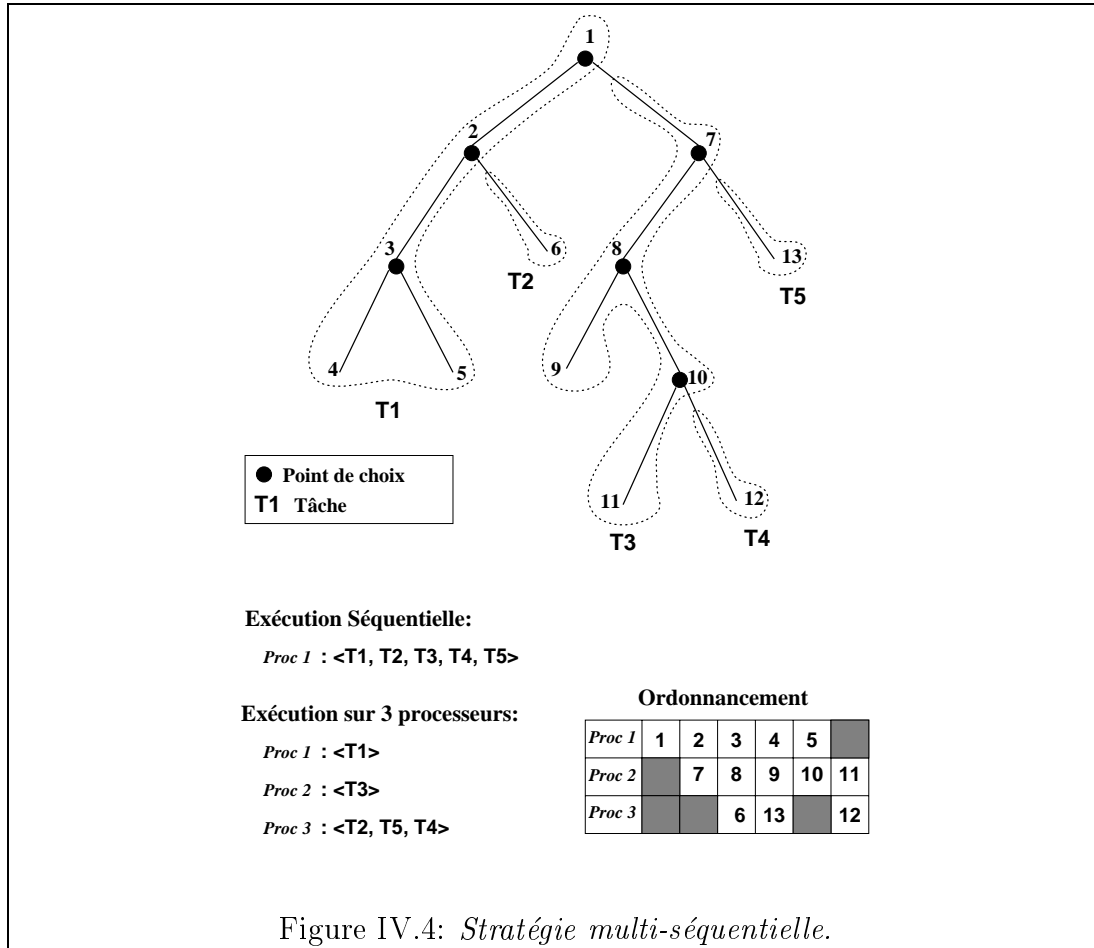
1
2
7
3
6
8
13
T2
T5
4
5
9
10
T1
Point de choix
T1 Tâche
11
12
T3
T4

Exécution Séquentielle:

Proc 1 : <T1, T2, T3, T4, T5>

Exécution sur 3 processeurs:

Proc 1 : <T1>

Proc 2 : <T3>

Proc 3 : <T2, T5, T4>

Ordonnancement

| Proc 1 | 1 | 2 | 3 | 4 | 5 | |
|---|---|---|---|---|---|---|
| Proc 2 | | 7 | 8 | 9 | 10 | 11 |
| Proc 3 | | | 6 | 13 | | 12 |

Figure IV.4: Stratégie multi-séquentielle.